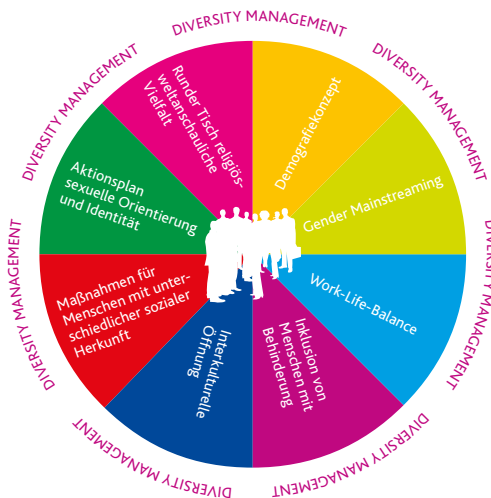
DIVERSITY MANAGEMENT
DIVERSITY MANAGEMENT
DIVERSITY MANAGEMENT
DIVERSITY MANAGEMENT
DIVERSITY MANAGEMENT
DIVERSITY MANAGEMENT
DIVERSITY MANAGEMENT
DIVERSITY MANAGEMENT

Demografiekonzept

Gender Mainstreaming

Work-Life-Balance

Inklusion von Menschen mit Behinderung

Interkulturelle Öffnung

Maßnahmen für Menschen mit unterschiedlicher sozialer Herkunft

Aktionsplan sexuelle Orientierung und Identität

Runder Tisch religiös-weltanschauliche Vielfalt